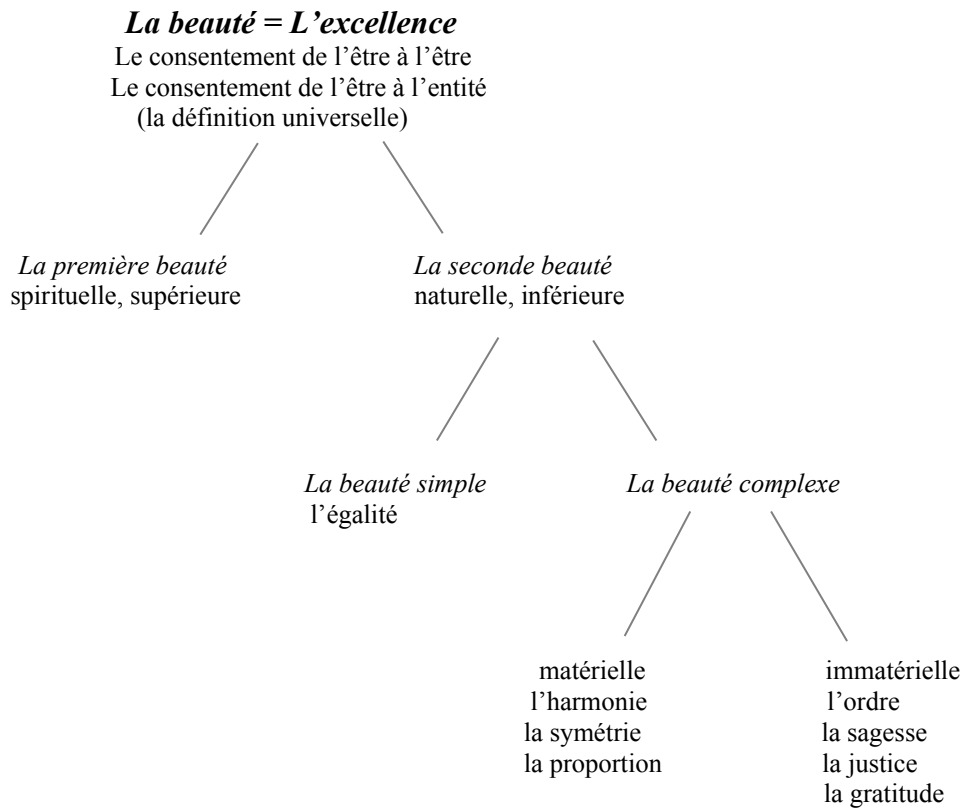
La beauté = L'excellence
Le consentement de l'être à l'être
Le consentement de l'être à l'entité
(la définition universelle)

La première beauté
spirituelle, supérieure

La seconde beauté
naturelle, inférieure

La beauté simple
l'égalité

La beauté complexe

matérielle
l'harmonie
la symétrie
la proportion

immatérielle
l'ordre
la sagesse
la justice
la gratitude